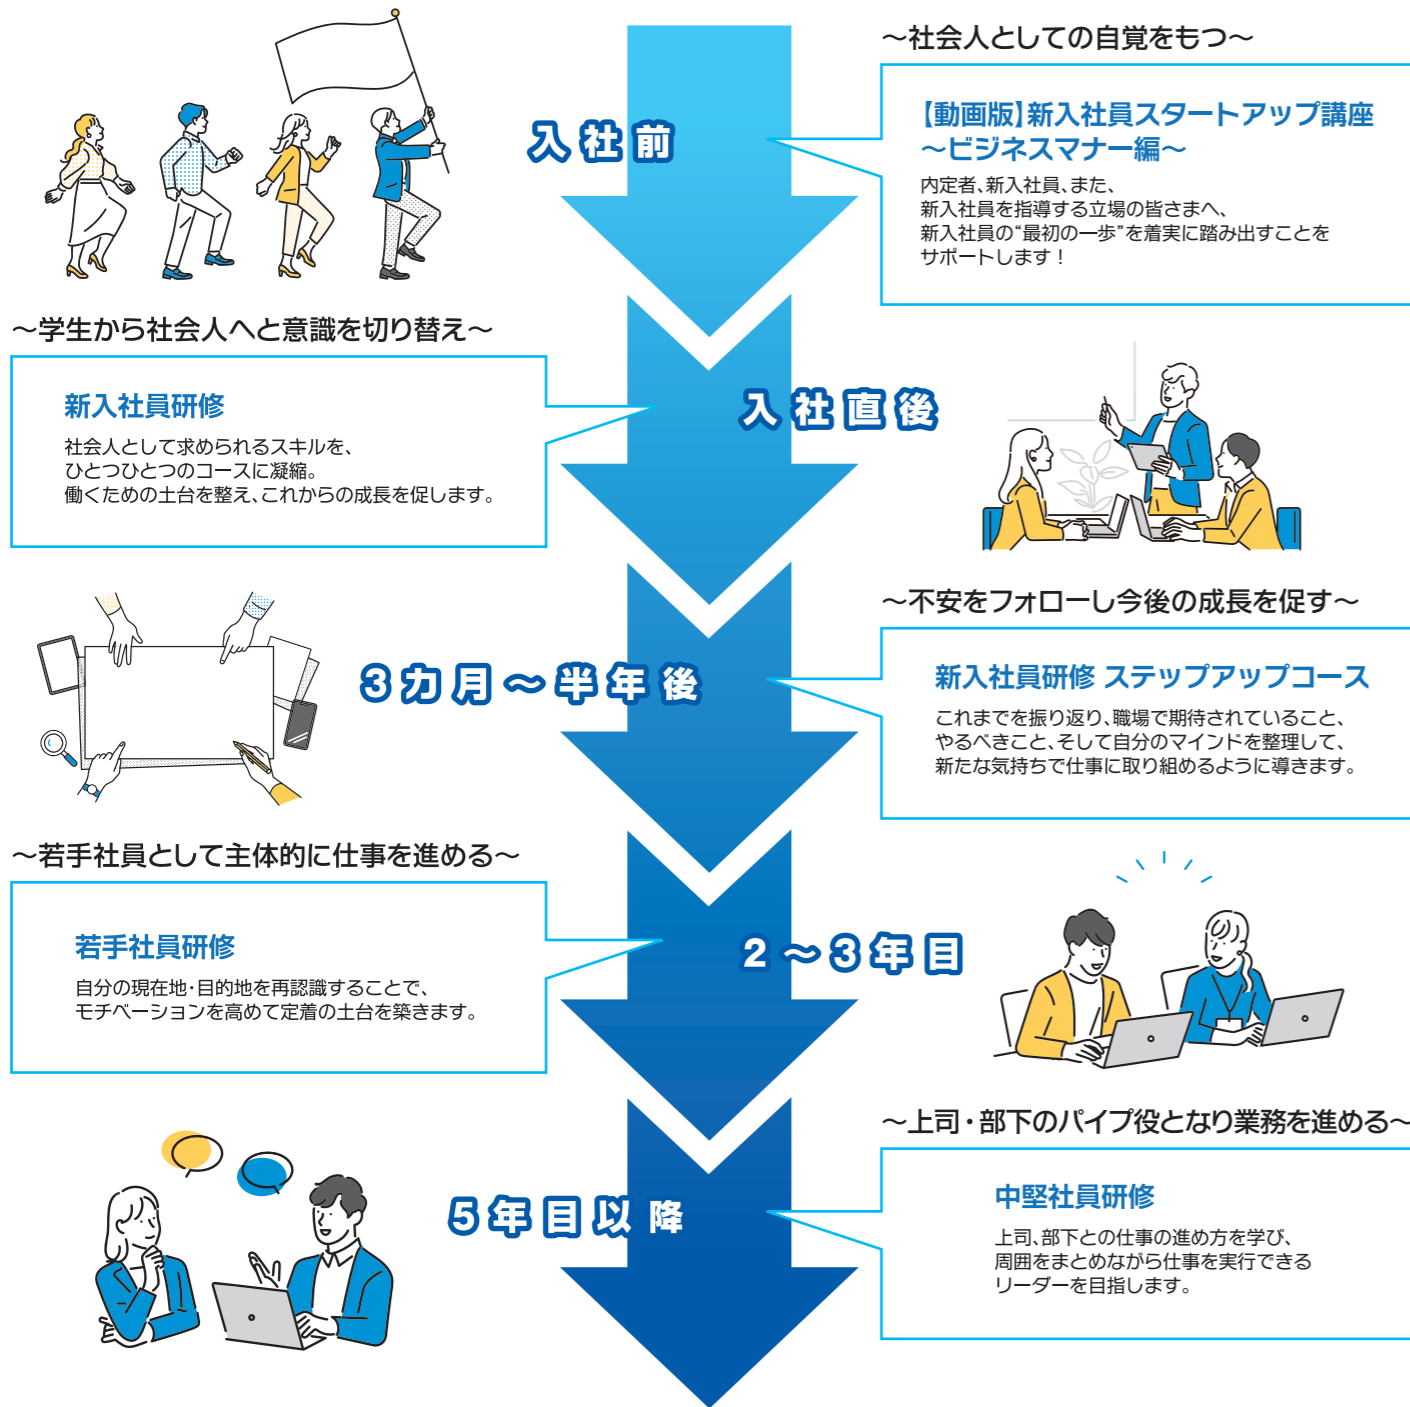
～社会人としての自覚をもつ～

入社前

【動画版】新入社員スタートアップ講座
～ビジネスマナー編～

内定者、新入社員、また、
新入社員を指導する立場の皆さまへ、
新入社員の“最初の一歩”を着実に踏み出すことを
サポートします！

～学生から社会人へと意識を切り替え～

新入社員研修

社会人として求められるスキルを、
ひとつひとつのコースに凝縮。
働くための土台を整え、これからの成長を促します。

入社直後

～不安をフォローし今後の成長を促す～

3カ月～半年後

新入社員研修 ステップアップコース

これまでを振り返り、職場で期待されていること、
やるべきこと、そして自分のマインドを整理して、
新たな気持ちで仕事に取り組めるように導きます。

～若手社員として主体的に仕事を進める～

若手社員研修

自分の現在地・目的地を再認識することで、
モチベーションを高めて定着の土台を築きます。

2～3年目

～上司・部下のパイプ役となり業務を進める～

5年目以降

中堅社員研修

上司、部下との仕事の進め方を学び、
周囲をまとめながら仕事を実行できる
リーダーを目指します。